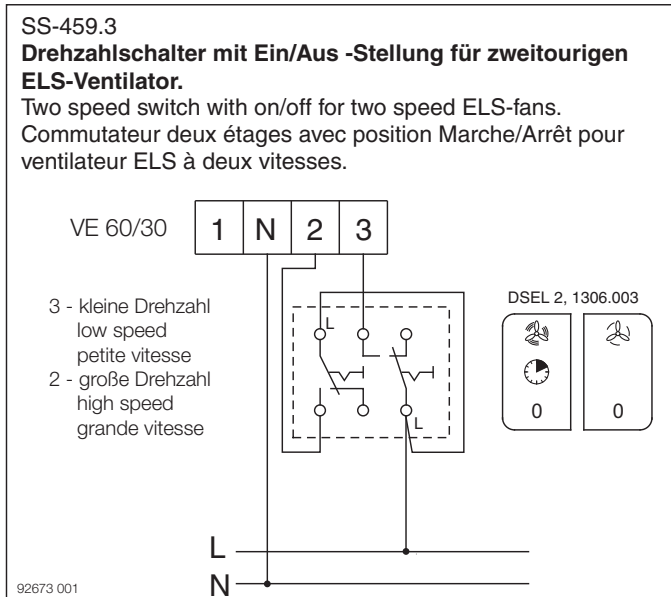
SS-459.3
**Drehzahlschalter mit Ein/Aus -Stellung für zweitourigen ELS-Ventilator.**
Two speed switch with on/off for two speed ELS-fans.
Commutateur deux étages avec position Marche/Arrêt pour ventilateur ELS à deux vitesses.

VE 60/30

| 1 | N | 2 | 3 |
|---|---|---|---|

3 - kleine Drehzahl
low speed
petite vitesse
2 - große Drehzahl
high speed
grande vitesse

L

L

DSEL 2, 1306.003

0

0

L
N

92673 001